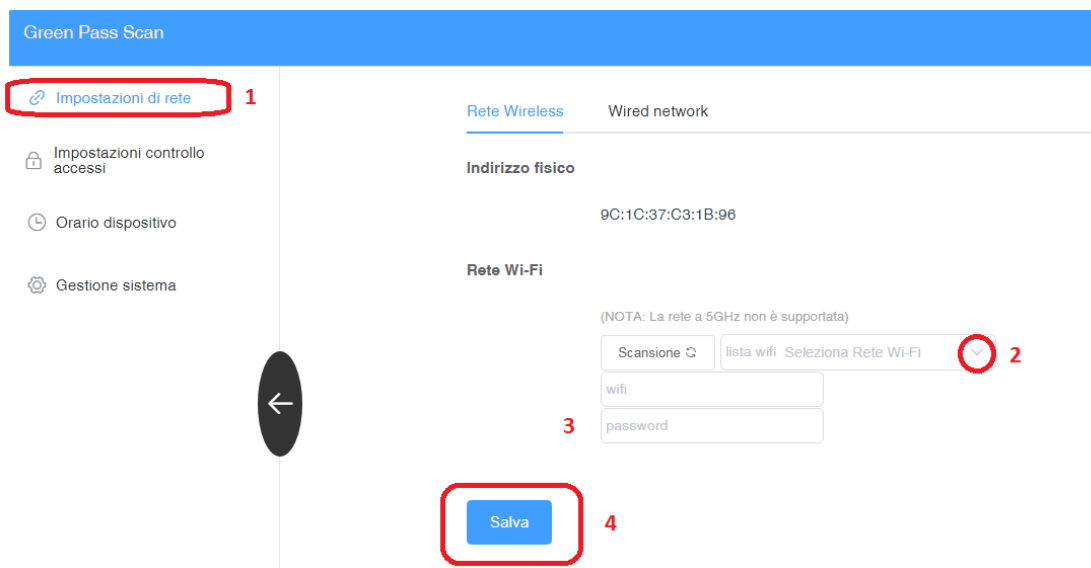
Green Pass Scan

Impostazioni di rete 1

Impostazioni controllo accessi

Orario dispositivo

Gestione sistema

Rete Wireless

Wired network

Indirizzo fisico

9C:1C:37:C3:1B:96

Rete Wi-Fi

(NOTA: La rete a 5GHz non è supportata)

Scansione

lista wifi Seleziona Rete Wi-Fi

2

wifi

3

password

Salva

4